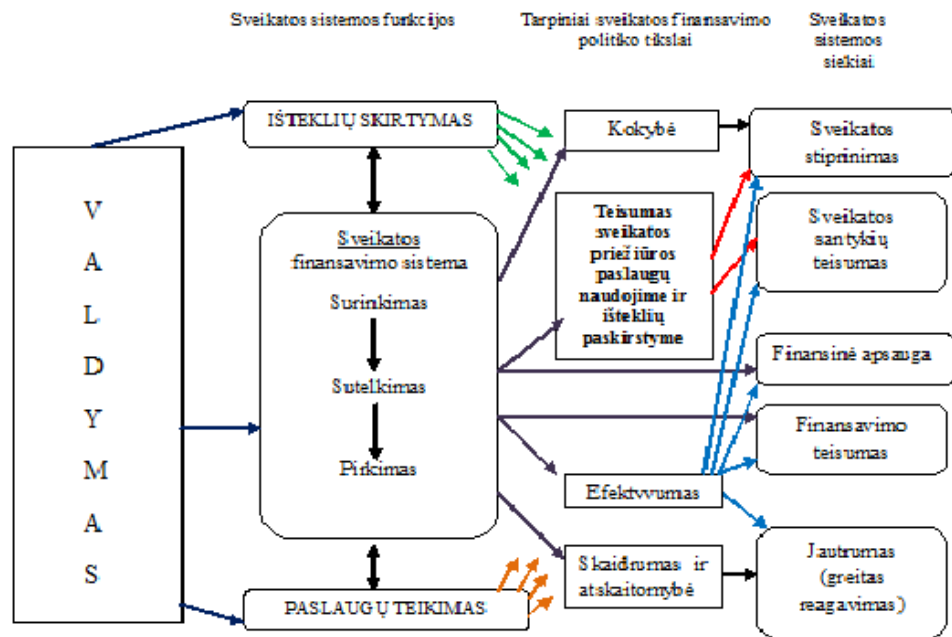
Sveikatos sistemos funkcijos

Tarpiniai sveikatos finansavimo politiko tikslai

Sveikatos sistemos siekiai

V A L D Y M A S

IŠTEKLIŲ SKIRTYMAS

Sveikatos finansavimo sistema

Surinkimas

Sutelkimas

Pirkimas

PASLAUGŲ TEIKIMAS

Kokybė

Teisumas sveikatos priežiūros paslaugų naudojime ir išteklių paskirstyme

Efektyvumas

Skaidrumas ir atskaitomybė

Sveikatos stiprinimas

Sveikatos santykių teisumas

Finansinė apsauga

Finansavimo teisumas

Jautrumas (greitas reagavimas)